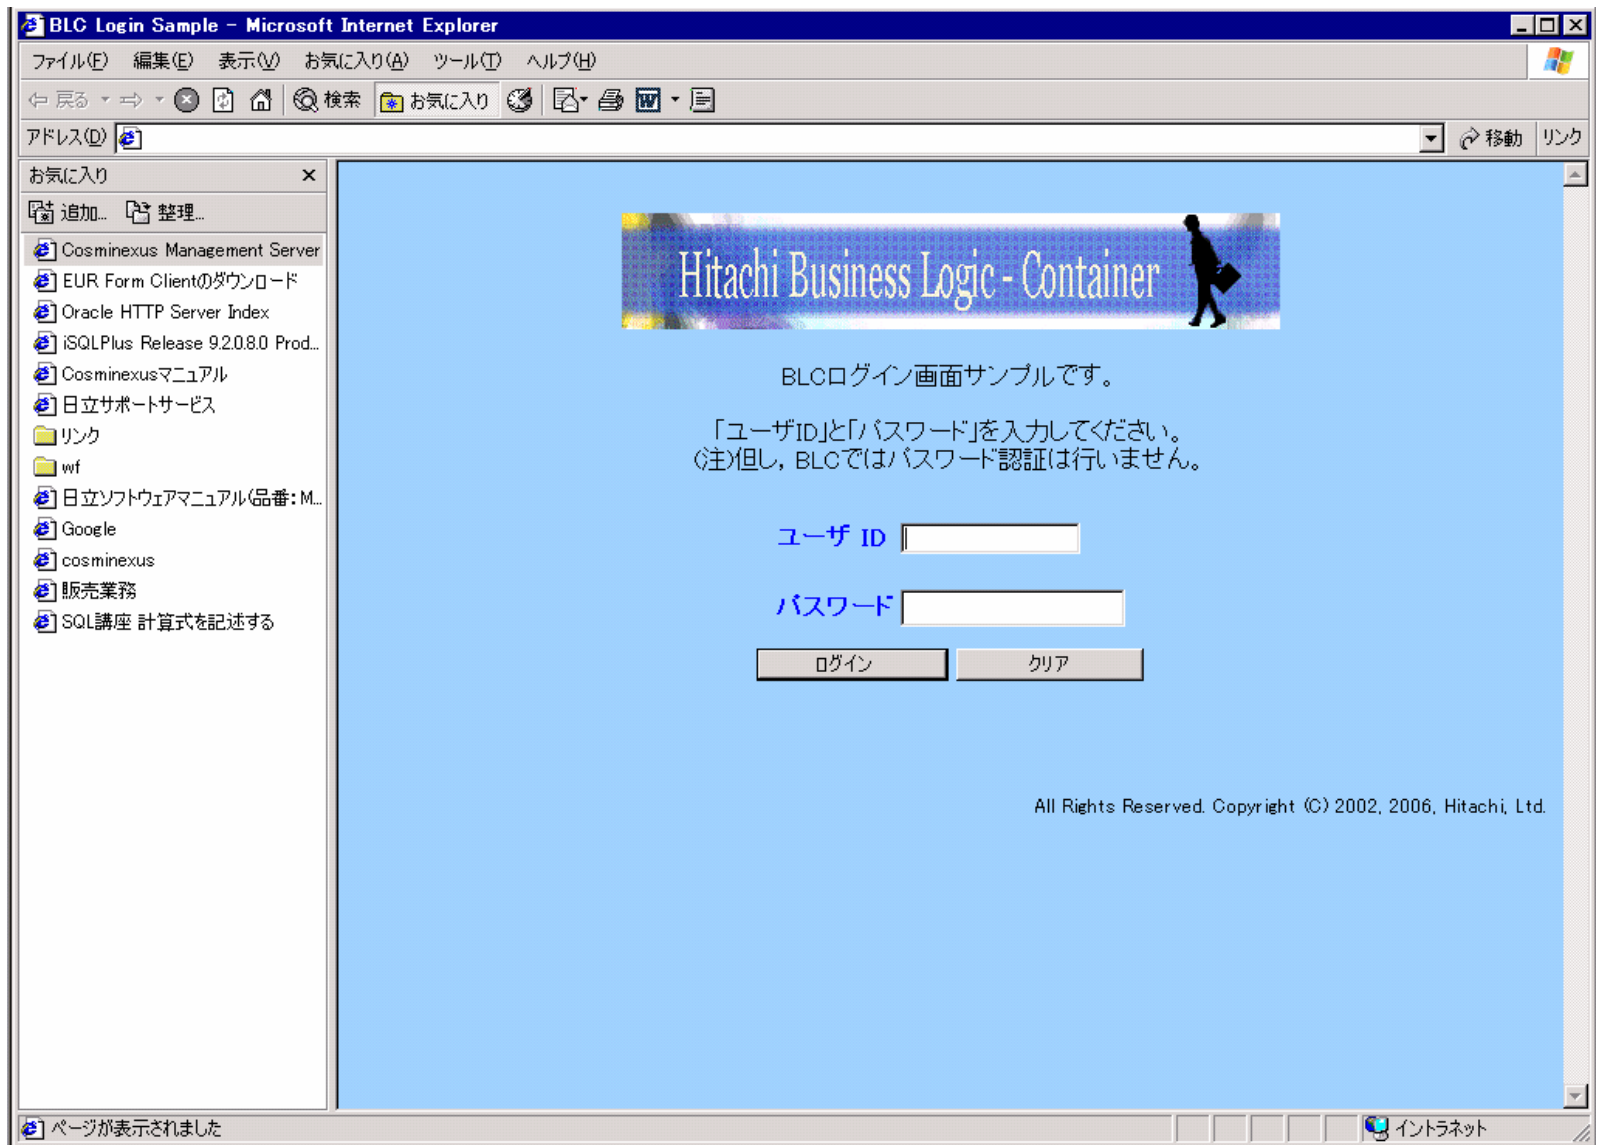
BLC Login Sample - Microsoft Internet Explorer

ファイル(F) 編集(E) 表示(V) お気に入り(A) ツール(T) ヘルプ(H)

戻る 検索 お気に入り

アドレス(D) 移動 リンク

お気に入り ×

追加... 整理...

Cosminexus Management Server
EUR Form Clientのダウンロード
Oracle HTTP Server Index
iSQLPlus Release 9.2.0.8.0 Prod...
Cosminexusマニュアル
日立サポートサービス
リンク
wf
日立ソフトウェアマニュアル(品番:M...
Google
cosminexus
販売業務
SQL講座 計算式を記述する

Hitachi Business Logic - Container

BLCログイン画面サンプルです。

「ユーザID」と「パスワード」を入力してください。
(注)但し，BLCではパスワード認証は行いません。

ユーザ ID

パスワード

ログイン クリア

All Rights Reserved. Copyright (C) 2002, 2006, Hitachi, Ltd.

ページが表示されました

イントラネット